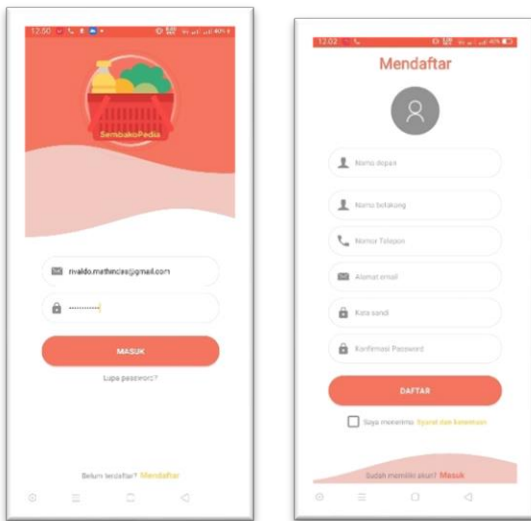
12:50

SembakoPedia

rivaldo.mathincias@gmail.com

•••••••••••

MASUK

Lupa password?

Belum terdaftar? Mendaftar

12:02

Mendaftar

Nama depan

Nama belakang

Nomor Telepon

Alamat email

Kata sandi

Konfirmasi Password

DAFTAR

Saya menerima Syarat dan ketentuan

Sudah memiliki akun? Masuk